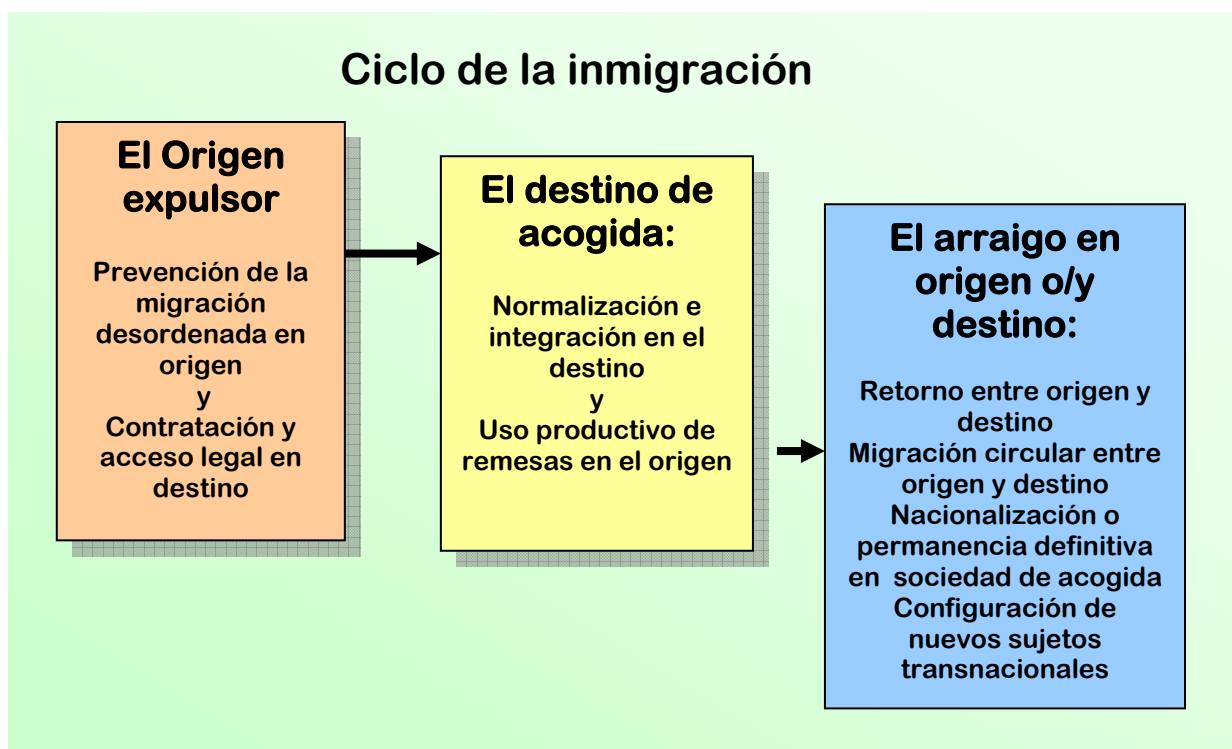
Ciclo de la inmigración

El Origen expulsor

Prevención de la migración desordenada en origen
y
Contratación y acceso legal en destino

El destino de acogida:

Normalización e integración en el destino
y
Uso productivo de remesas en el origen

El arraigo en origen o/y destino:

Retorno entre origen y destino
Migración circular entre origen y destino
Nacionalización o permanencia definitiva en sociedad de acogida
Configuración de nuevos sujetos transnacionales